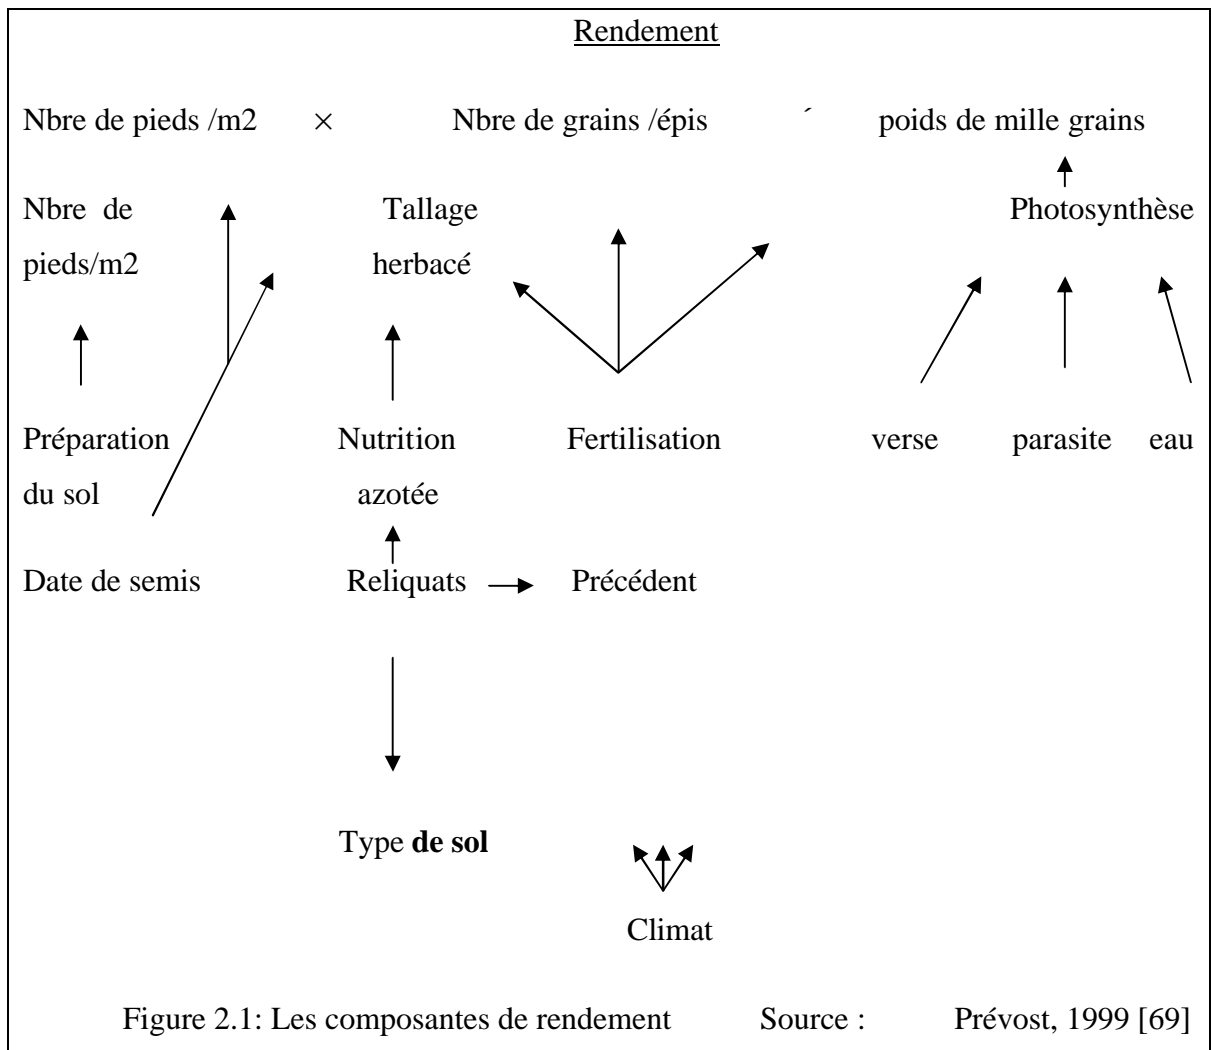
Rendement

Nbre de pieds /m2 × Nbre de grains /épis ´ poids de mille grains

Nbre de pieds/m2

Tallage herbacé

Photosynthèse

Préparation du sol

Nutrition azotée

Fertilisation

verse parasite eau

Date de semis

Reliquats

Précédent

Type **de sol**

Climat

Figure 2.1: Les composantes de rendement Source : Prévost, 1999 [69]